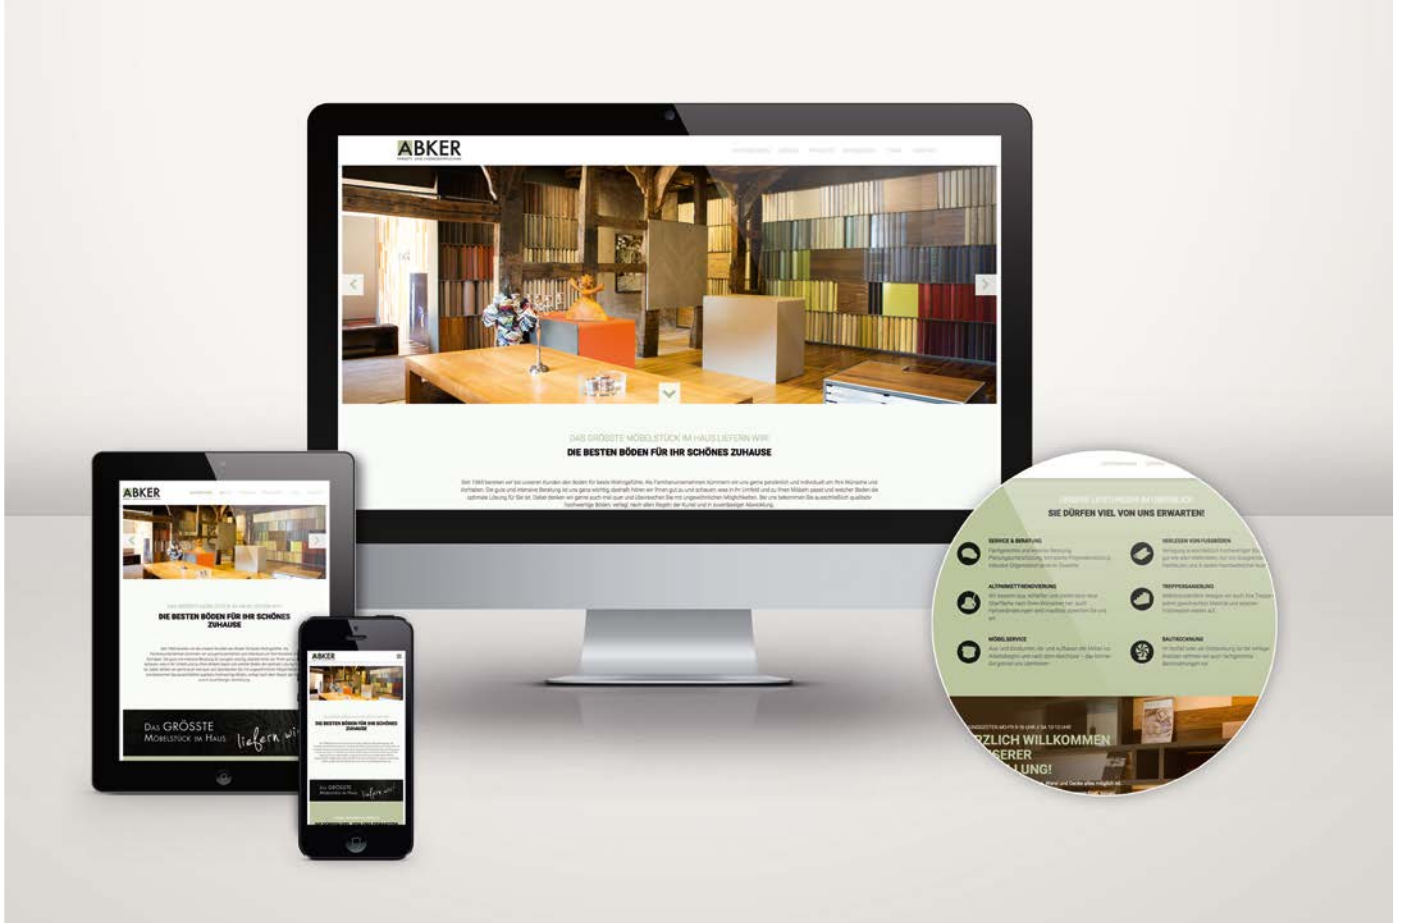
ABKER

DAS GRÖSSTE MÖBELSTÜCK IM HAUS LIEFERN WIR!

DIE BESTEN BÖDEN FÜR IHR SCHÖNES ZUHAUSE

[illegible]

ABKER

DIE BESTEN BÖDEN FÜR IHR SCHÖNES ZUHAUSE

DAS GRÖSSTE MÖBELSTÜCK IM HAUS liefern wir

ABKER

DIE BESTEN BÖDEN FÜR IHR SCHÖNES ZUHAUSE

DAS GRÖSSTE Möbelstück im Haus liefern wir!

SIE DÜRFEN VIEL VON UNS ERWARTEN!

SERVICE & BERATUNG

VERLEGEN VON FUSSBÖDEN

ALTPARKETTRENOVIERUNG

TREPPENSANIERUNG

MÖBELSERVICE

BAUTROCKNUNG

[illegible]RZLICH WILLKOMMEN

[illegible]ERER

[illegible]LUNG!